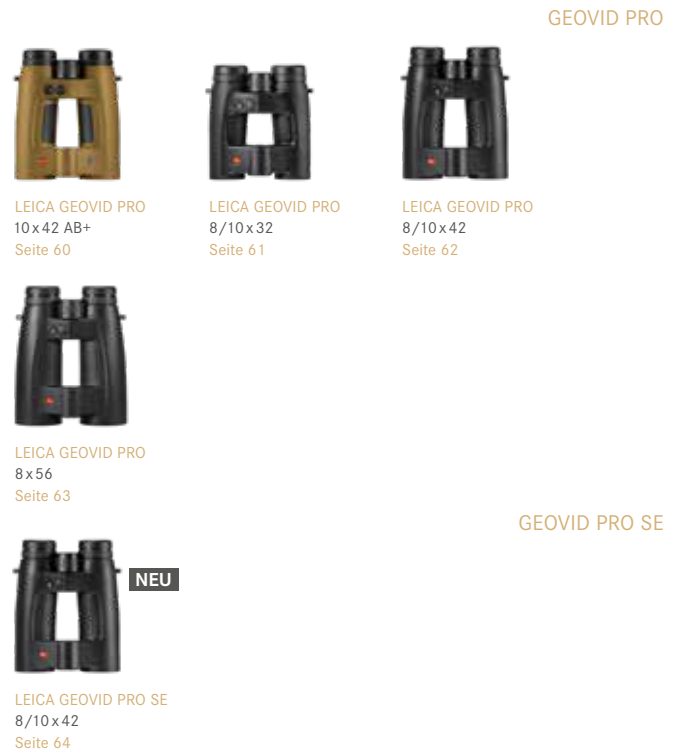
GEOVID PRO

LEICA GEOVID PRO
10 x 42 AB+
Seite 60

LEICA GEOVID PRO
8/10 x 32
Seite 61

LEICA GEOVID PRO
8/10 x 42
Seite 62

LEICA GEOVID PRO
8 x 56
Seite 63

GEOVID PRO SE

NEU

LEICA GEOVID PRO SE
8/10 x 42
Seite 64